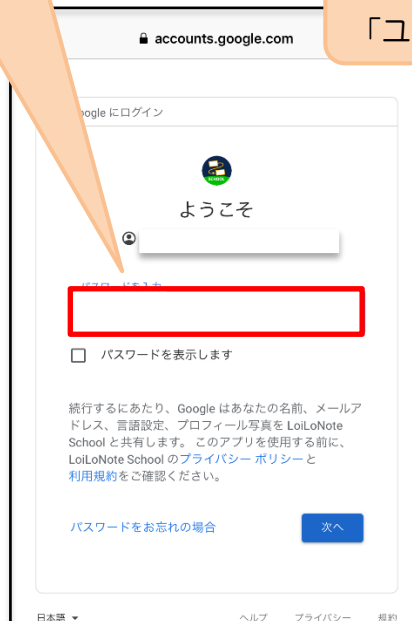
accounts.google.com

「ユ

Google にログイン

ようこそ

パスワードを入力

パスワードを表示します

続行するにあたり、Google はあなたの名前、メールアドレス、言語設定、プロフィール写真を LoiLoNote School と共有します。このアプリを使用する前に、LoiLoNote School のプライバシー ポリシーと利用規約をご確認ください。

パスワードをお忘れの場合

次へ

日本語

ヘルプ　プライバシー　規約